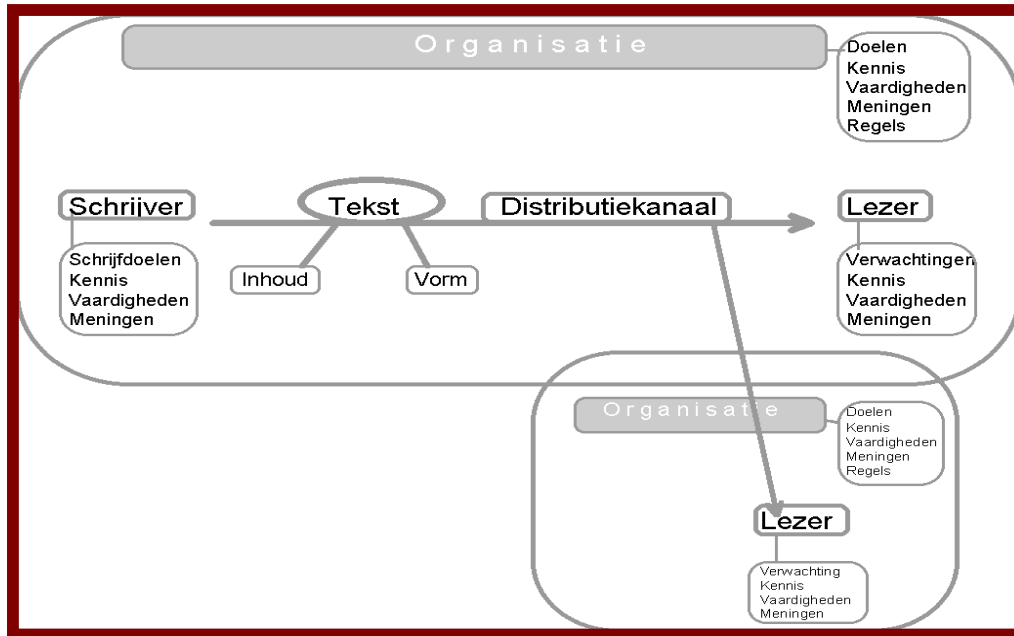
Organisatie

Doelen
Kennis
Vaardigheden
Meningen
Regels

Schrijver

Schrijfdoelen
Kennis
Vaardigheden
Meningen

Tekst

Inhoud

Vorm

Distributiekanaal

Lezer

Verwachtingen
Kennis
Vaardigheden
Meningen

Organisatie

Doelen
Kennis
Vaardigheden
Meningen
Regels

Lezer

Verwachting
Kennis
Vaardigheden
Meningen